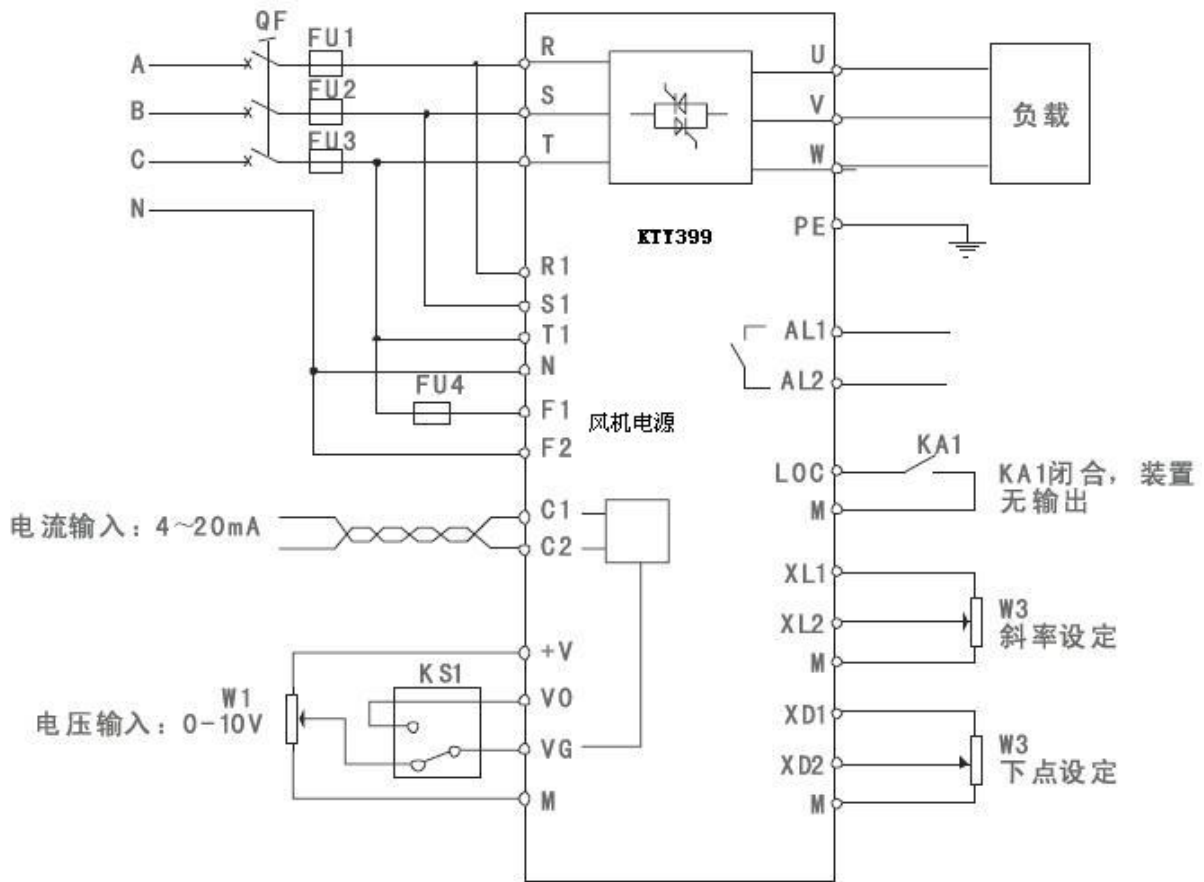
QF
FU1
FU2
FU3
A
B
C
N
R
S
T
U
V
W
负载
KTY399
PE
R1
S1
T1
N
FU4
F1
F2
风机电源
AL1
AL2
KA1
LOC
M
KA1闭合，装置无输出
电流输入：4~20mA
C1
C2
XL1
XL2
M
W3
斜率设定
+V
KS1
VO
VG
M
W1
电压输入：0-10V
XD1
XD2
M
W3
下点设定